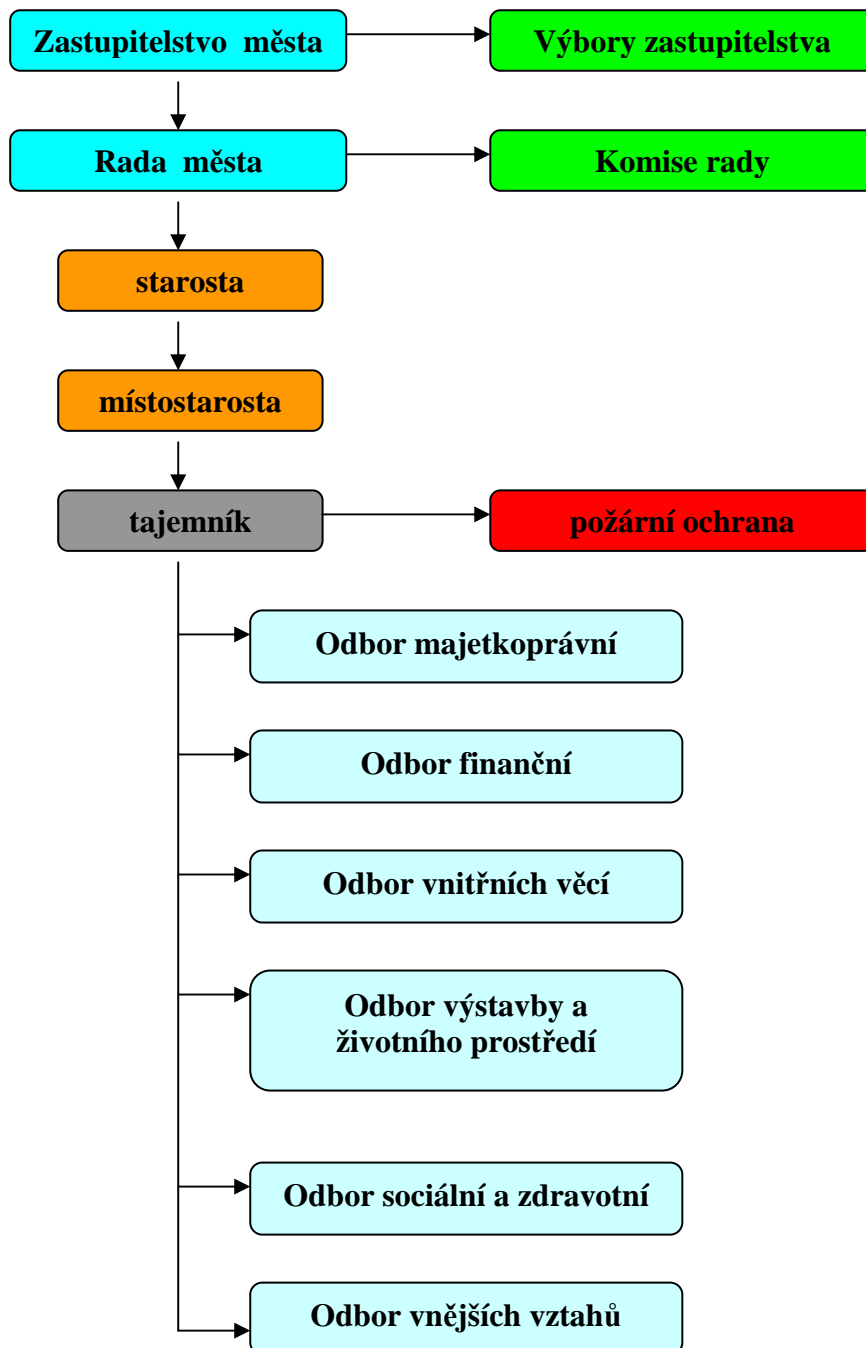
Zastupitelstvo města
Výbory zastupitelstva
Rada města
Komise rady
starosta
místostarosta
tajemník
požární ochrana
Odbor majetkoprávní
Odbor finanční
Odbor vnitřních věcí
Odbor výstavby a životního prostředí
Odbor sociální a zdravotní
Odbor vnějších vztahů